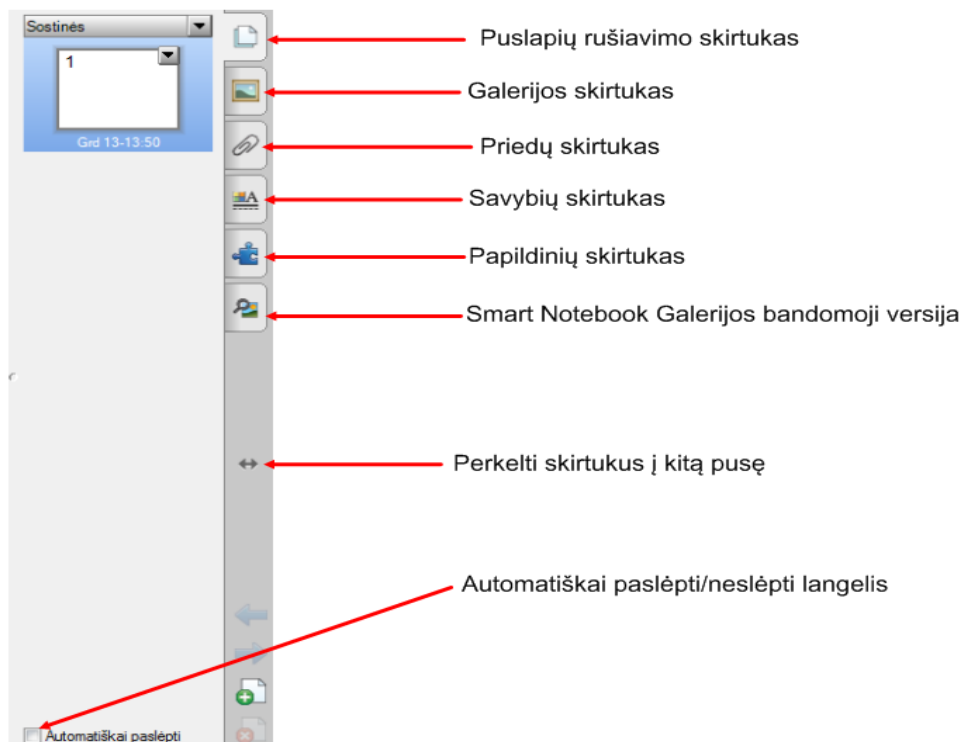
Sostinės

1

Grd 13-13:50

Puslapių rušiavimo skirtukas

Galerijos skirtukas

Priedų skirtukas

Savybių skirtukas

Papildinių skirtukas

Smart Notebook Galerijos bandomoji versija

Perkelti skirtukus į kitą pusę

Automatiškai paslėpti/neslėpti langelis

Automatiškai paslėpti